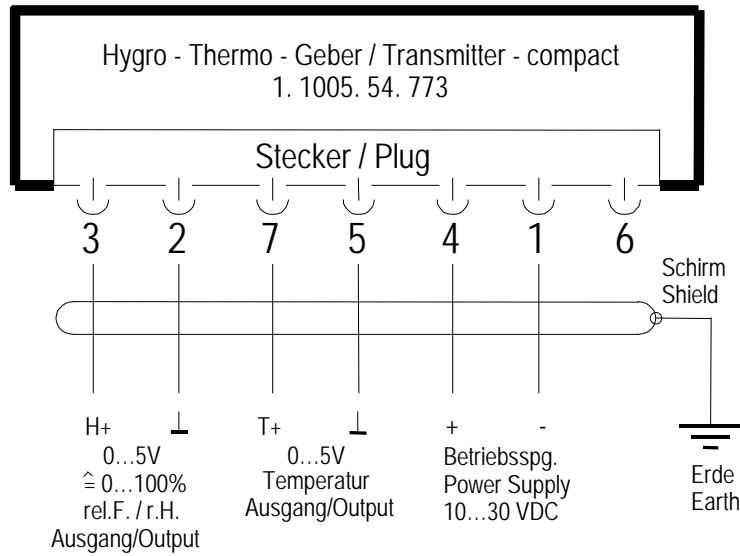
Hygro - Thermo - Geber / Transmitter - compact
1. 1005. 54. 773

Stecker / Plug

3 2 7 5 4 1 6

Schirm
Shield

H+ ⊥ T+ ⊥ + -

0…5V
$\hat{=}$ 0…100%
rel.F. / r.H.
Ausgang/Output

0…5V
Temperatur
Ausgang/Output

Betriebsspg.
Power Supply
10…30 VDC

Erde
Earth